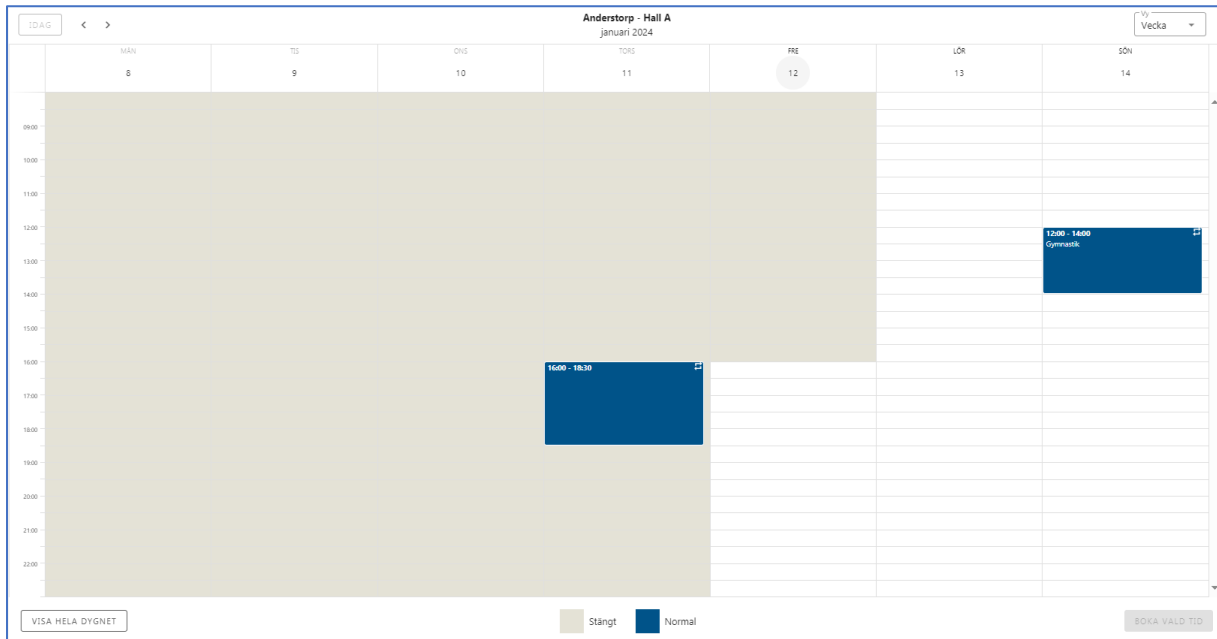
IDAG < >

Anderstorp - Hall A
januari 2024

Vy
Vecka

| MÅN 8 | TIS 9 | ONS 10 | TORS 11 | FRE 12 | LÖR 13 | SÖN 14 |
|---|---|---|---|---|---|---|

09:00
10:00
11:00
12:00
13:00
14:00
15:00
16:00
17:00
18:00
19:00
20:00
21:00
22:00

12:00 - 14:00
Gymnastik

16:00 - 18:30

VISA HELA DYGNET

Stängt Normal

BOKA VALD TID